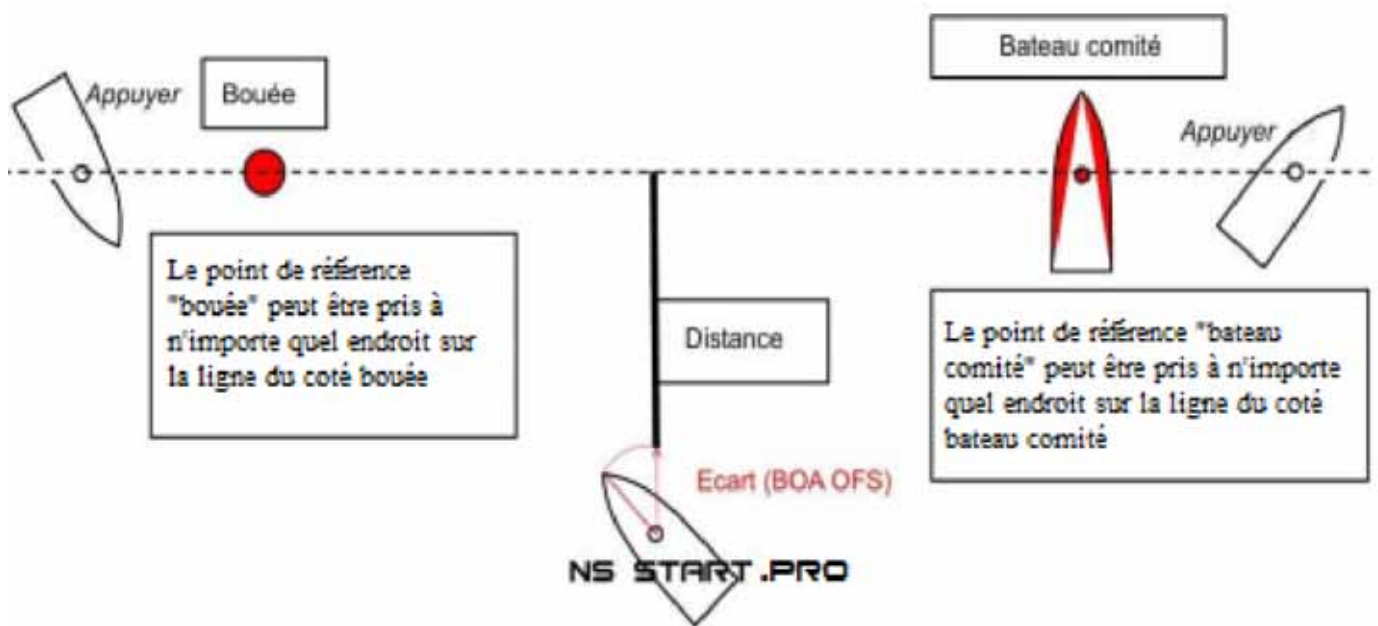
Bateau comité

Appuyer

Bouée

Appuyer

Le point de référence "bouée" peut être pris à n'importe quel endroit sur la ligne du coté bouée

Distance

Le point de référence "bateau comité" peut être pris à n'importe quel endroit sur la ligne du coté bateau comité

Ecart (BOA OFS)

NS START.PRO